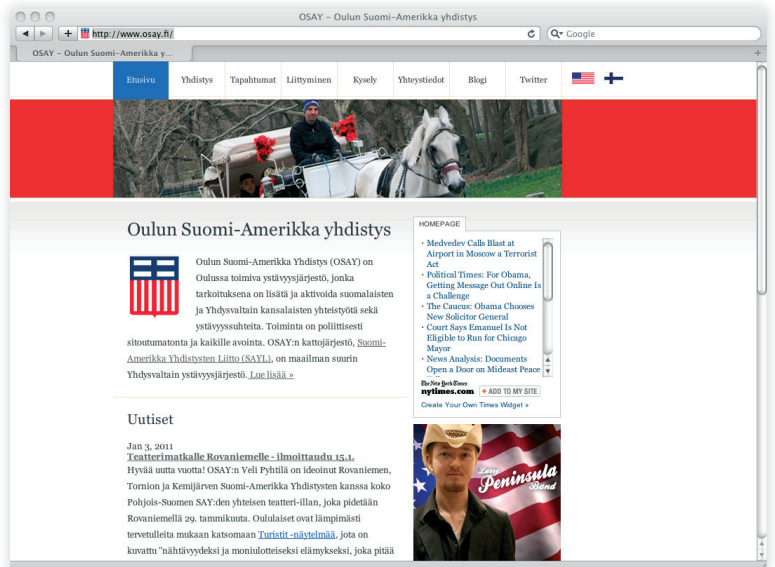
OSAY – Oulun Suomi-Amerikka yhdistys

http://www.osay.fi/

Q- Google

OSAY – Oulun Suomi-Amerikka y...

Etusivu Yhdistys Tapahtumat Liittyminen Kysely Yhteystiedot Blogi Twitter

Oulun Suomi-Amerikka yhdistys

Oulun Suomi-Amerikka Yhdistys (OSAY) on Oulussa toimiva ystävyysjärjestö, jonka tarkoituksena on lisätä ja aktivoida suomalaisten ja Yhdysvaltain kansalaisten yhteistyötä sekä ystävyyssuhteita. Toiminta on poliittisesti sitoutumatonta ja kaikille avointa. OSAY:n kattojärjestö, Suomi-Amerikka Yhdistysten Liitto (SAYL), on maailman suurin Yhdysvaltain ystävyysjärjestö. Lue lisää »

HOMEPAGE

• Medvedev Calls Blast at Airport in Moscow a Terrorist Act
• Political Times: For Obama, Getting Message Out Online Is a Challenge
• The Caucus: Obama Chooses New Solicitor General
• Court Says Emanuel Is Not Eligible to Run for Chicago Mayor
• News Analysis: Documents Open a Door on Mideast Peace

The New York Times
nytimes.com
+ ADD TO MY SITE
Create Your Own Times Widget »

Uutiset

Jan 3, 2011
Teatterimatkalle Rovaniemelle - ilmoittaudu 15.1.
Hyvää uutta vuotta! OSAY:n Veli Pyhtilä on ideoinut Rovaniemen, Tornion ja Kemijärven Suomi-Amerikka Yhdistysten kanssa koko Pohjois-Suomen SAY:den yhteisen teatteri-illan, joka pidetään Rovaniemellä 29. tammikuuta. Oululaiset ovat lämpimästi tervetulleita mukaan katsomaan Turistit -näytelmää, jota on kuvattu "nähtävyydeksi ja moniulotteiseksi elämykseksi, joka pitää

Larry Peninsula Band